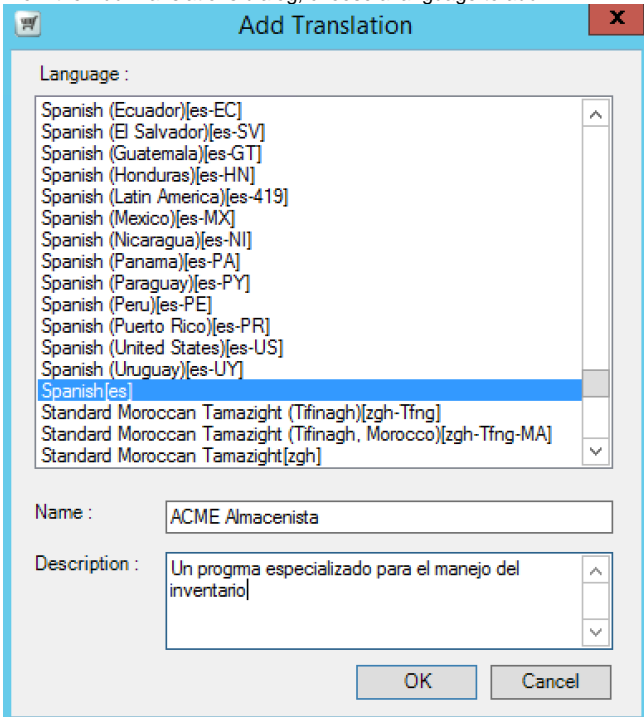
Add Translation

Language :

Spanish (Ecuador)[es-EC]
Spanish (El Salvador)[es-SV]
Spanish (Guatemala)[es-GT]
Spanish (Honduras)[es-HN]
Spanish (Latin America)[es-419]
Spanish (Mexico)[es-MX]
Spanish (Nicaragua)[es-NI]
Spanish (Panama)[es-PA]
Spanish (Paraguay)[es-PY]
Spanish (Peru)[es-PE]
Spanish (Puerto Rico)[es-PR]
Spanish (United States)[es-US]
Spanish (Uruguay)[es-UY]
Spanish[es]
Standard Moroccan Tamazight (Tifinagh)[zgh-Tfng]
Standard Moroccan Tamazight (Tifinagh, Morocco)[zgh-Tfng-MA]
Standard Moroccan Tamazight[zgh]

Name : ACME Almacenista

Description : Un progrma especializado para el manejo del inventario

OK Cancel